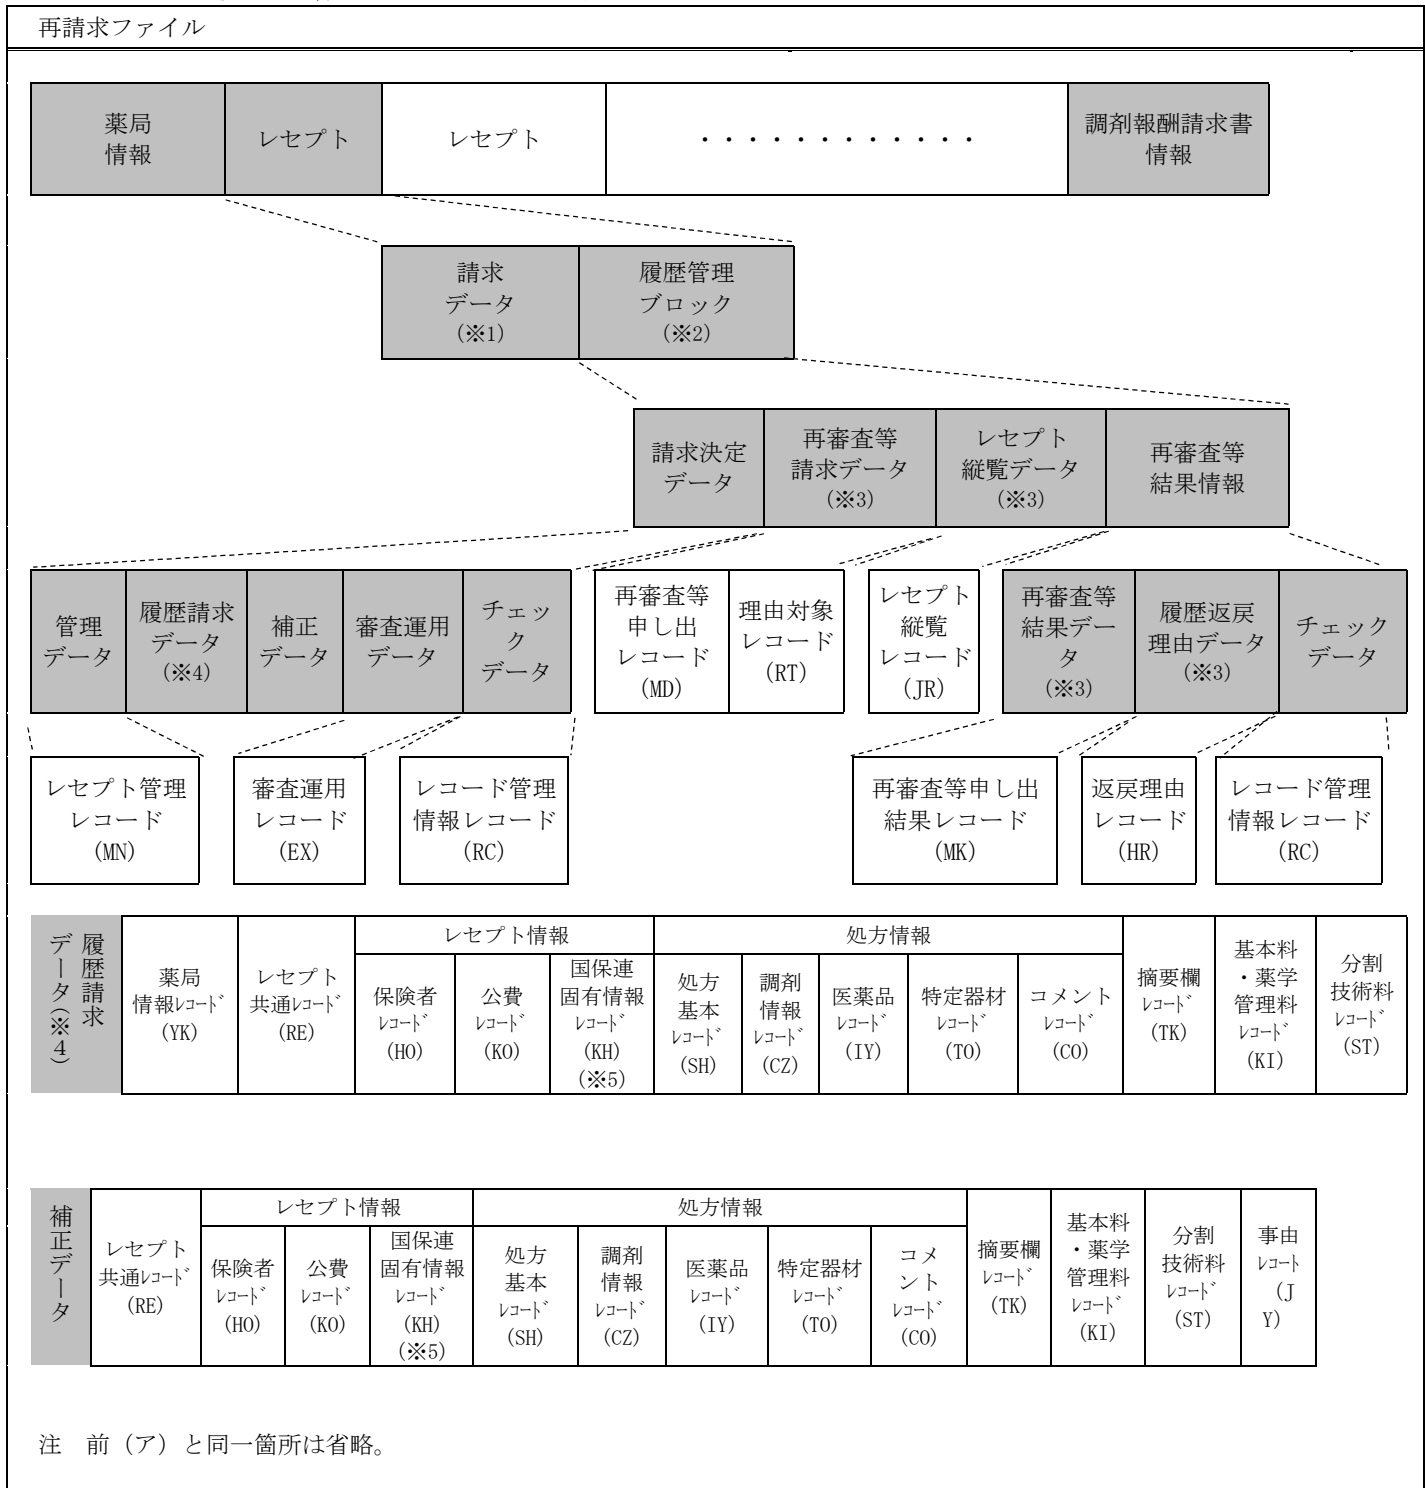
再請求ファイル

薬局情報 | レセプト | レセプト | ・・・・・・・・・・・・・ | 調剤報酬請求書情報

請求データ（※1） | 履歴管理ブロック（※2）

請求決定データ | 再審査等請求データ（※3） | レセプト縦覧データ（※3） | 再審査等結果情報

管理データ | 履歴請求データ（※4） | 補正データ | 審査運用データ | チェックデータ

再審査等申し出レコード（MD） | 理由対象レコード（RT）

レセプト縦覧レコード（JR）

再審査等結果データ（※3） | 履歴返戻理由データ（※3） | チェックデータ

レセプト管理レコード（MN）

審査運用レコード（EX）

レコード管理情報レコード（RC）

再審査等申し出結果レコード（MK）

返戻理由レコード（HR）

レコード管理情報レコード（RC）

| 履歴請求データ（※4） | 薬局情報ﾚｺｰﾄﾞ（YK） | レセプト共通ﾚｺｰﾄﾞ（RE） | レセプト情報 保険者ﾚｺｰﾄﾞ（HO） | レセプト情報 公費ﾚｺｰﾄﾞ（KO） | レセプト情報 国保連固有情報ﾚｺｰﾄﾞ（KH）（※5） | 処方情報 処方基本ﾚｺｰﾄﾞ（SH） | 処方情報 調剤情報ﾚｺｰﾄﾞ（CZ） | 処方情報 医薬品ﾚｺｰﾄﾞ（IY） | 処方情報 特定器材ﾚｺｰﾄﾞ（TO） | 処方情報 コメントﾚｺｰﾄﾞ（CO） | 摘要欄ﾚｺｰﾄﾞ（TK） | 基本料・薬学管理料ﾚｺｰﾄﾞ（KI） | 分割技術料ﾚｺｰﾄﾞ（ST） |
|---|---|---|---|---|---|---|---|---|---|---|---|---|---|

| 補正データ | レセプト共通ﾚｺｰﾄﾞ（RE） | レセプト情報 保険者ﾚｺｰﾄﾞ（HO） | レセプト情報 公費ﾚｺｰﾄﾞ（KO） | レセプト情報 国保連固有情報ﾚｺｰﾄﾞ（KH）（※5） | 処方情報 処方基本ﾚｺｰﾄﾞ（SH） | 処方情報 調剤情報ﾚｺｰﾄﾞ（CZ） | 処方情報 医薬品ﾚｺｰﾄﾞ（IY） | 処方情報 特定器材ﾚｺｰﾄﾞ（TO） | 処方情報 コメントﾚｺｰﾄﾞ（CO） | 摘要欄ﾚｺｰﾄﾞ（TK） | 基本料・薬学管理料ﾚｺｰﾄﾞ（KI） | 分割技術料ﾚｺｰﾄﾞ（ST） | 事由ﾚｺｰﾄ（JY） |
|---|---|---|---|---|---|---|---|---|---|---|---|---|---|

注　前（ア）と同一箇所は省略。